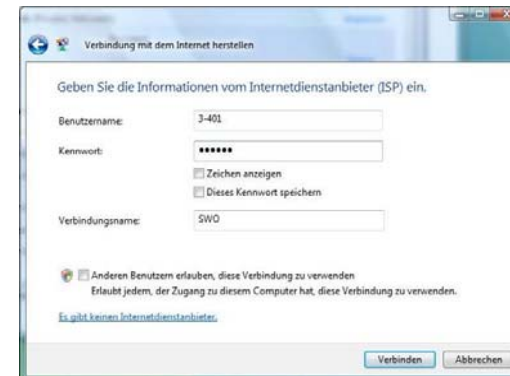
Verbindung mit dem Internet herstellen

Geben Sie die Informationen vom Internetdienstanbieter (ISP) ein.

Benutzername: 3-401

Kennwort: ••••••

Zeichen anzeigen

Dieses Kennwort speichern

Verbindungsname: SWO

Anderen Benutzern erlauben, diese Verbindung zu verwenden

Erlaubt jedem, der Zugang zu diesem Computer hat, diese Verbindung zu verwenden.

Es gibt keinen Internetdienstanbieter.

Verbinden Abbrechen